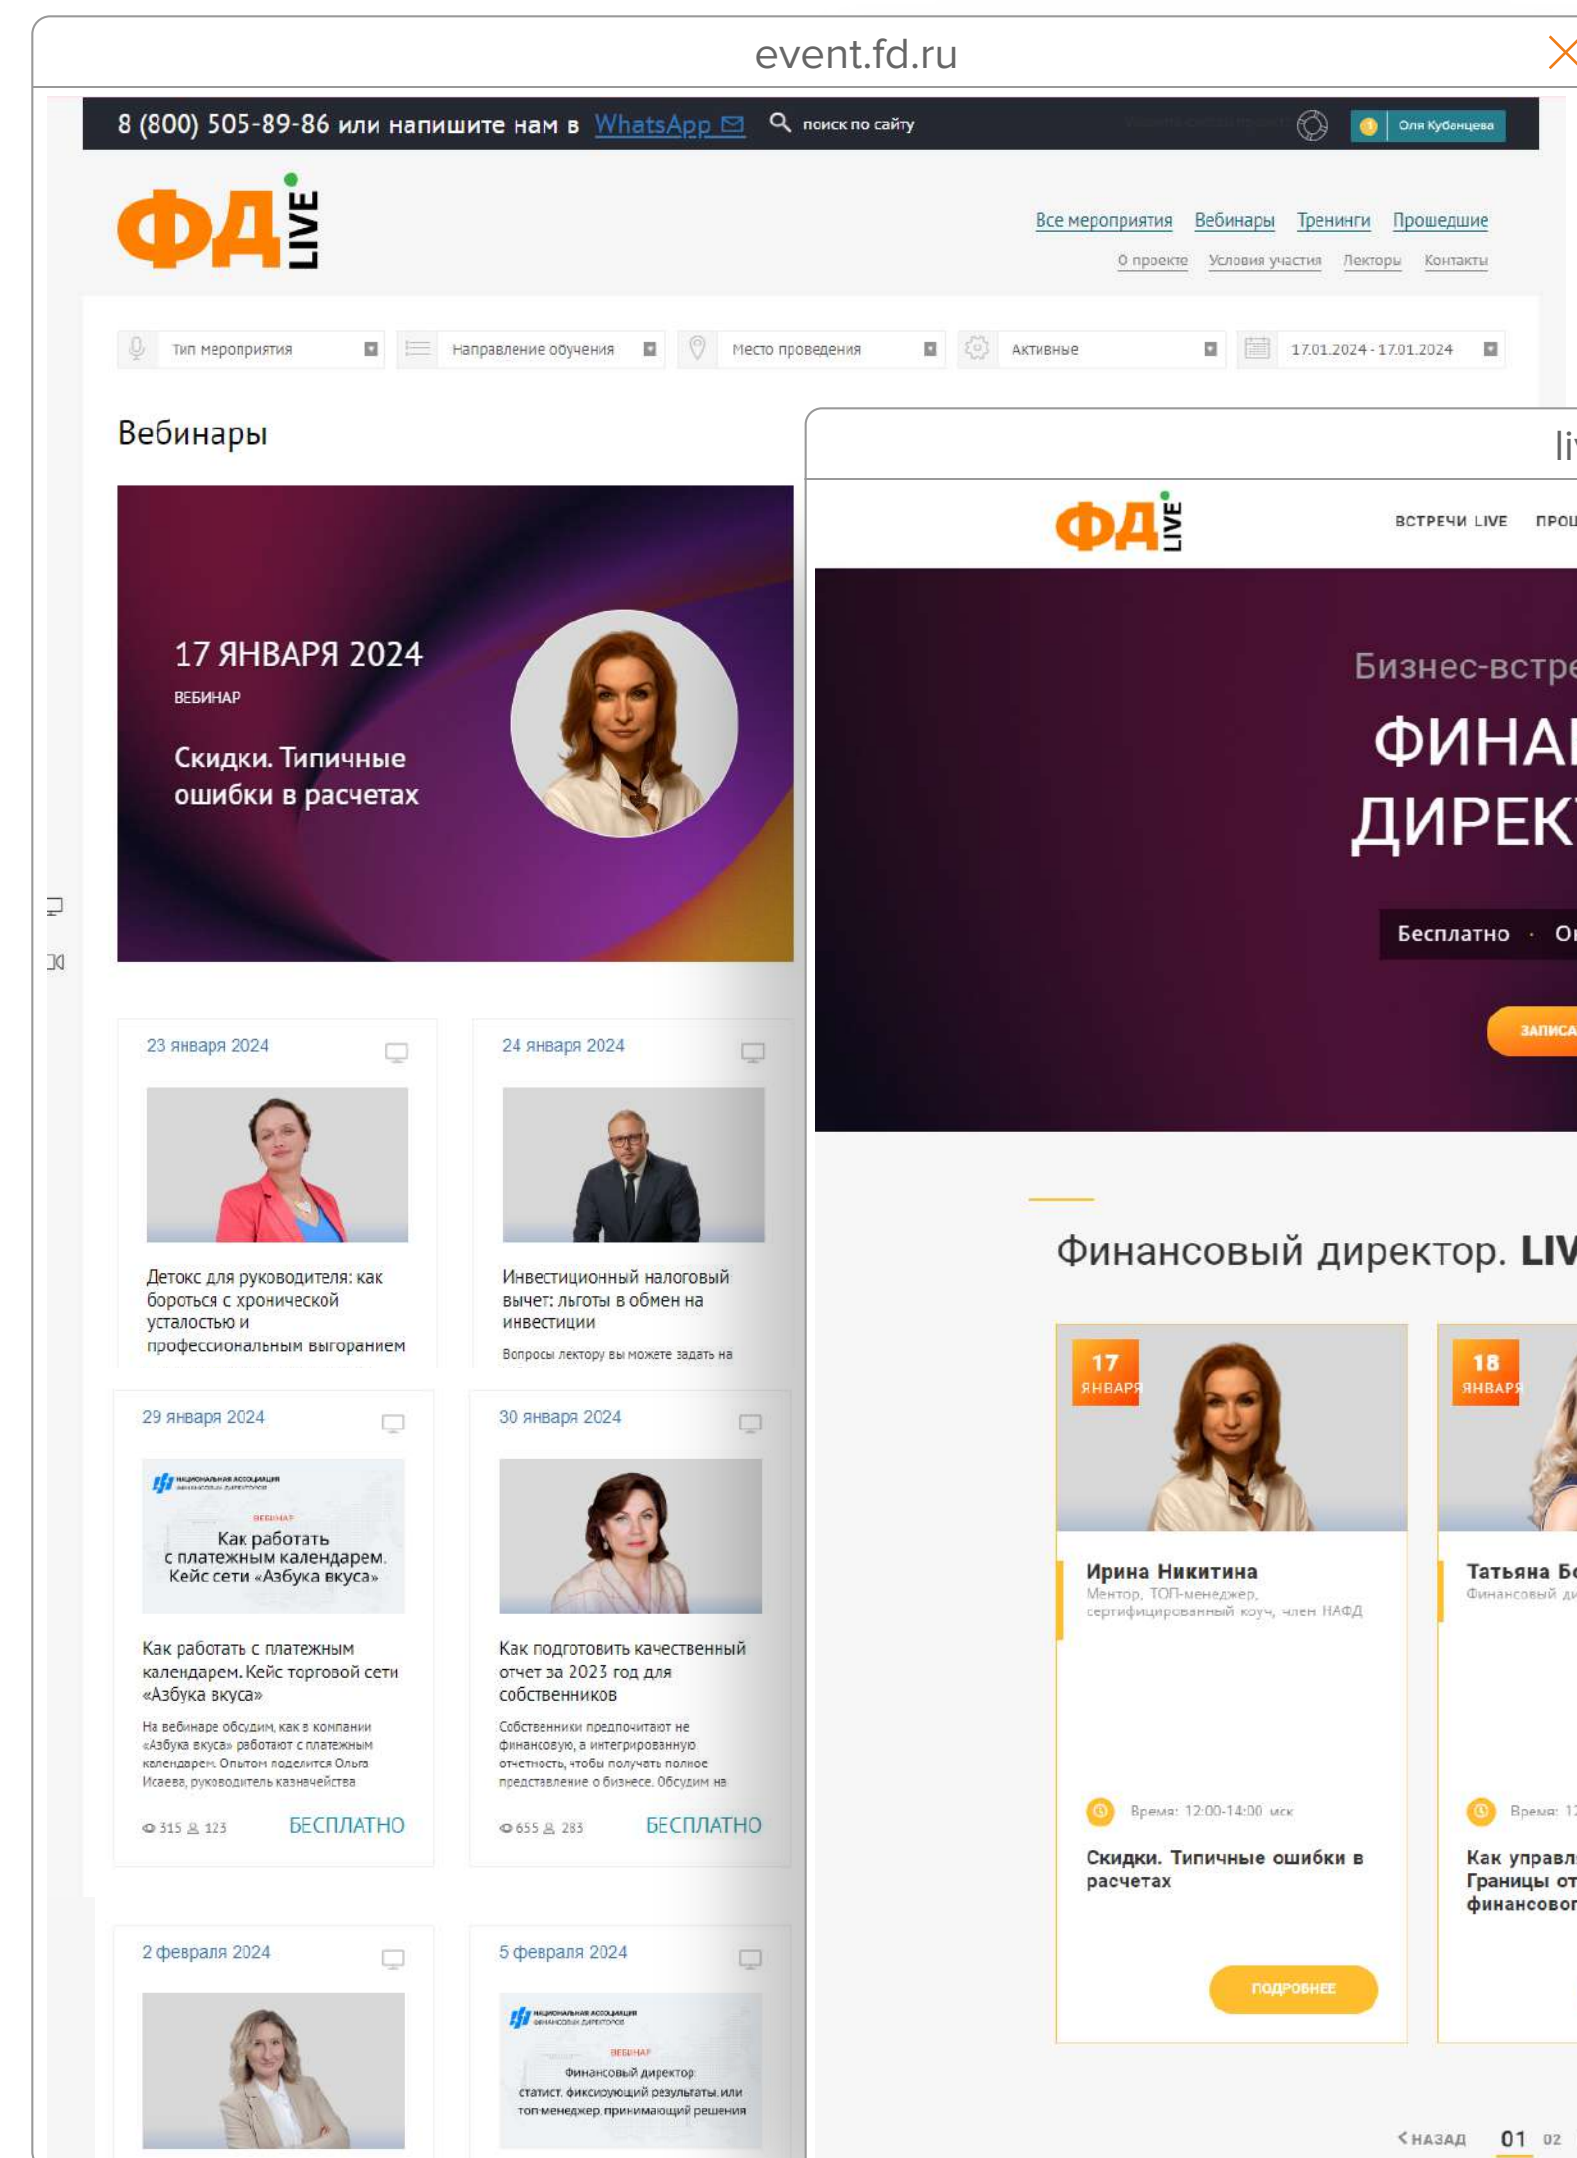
event.fd.ru

8 (800) 505-89-86 или напишите нам в WhatsApp
поиск по сайту
Оля Кубенцева

ФД LIVE

Все мероприятия Вебинары Тренинги Прошедшие
О проекте Условия участия Лекторы Контакты

Тип мероприятия
Направление обучения
Место проведения
Активные
17.01.2024 - 17.01.2024

Вебинары

17 ЯНВАРЯ 2024
ВЕБИНАР
Скидки. Типичные ошибки в расчетах

23 января 2024
Детокс для руководителя: как бороться с хронической усталостью и профессиональным выгоранием

24 января 2024
Инвестиционный налоговый вычет: льготы в обмен на инвестиции
Вопросы лектору вы можете задать на

29 января 2024
Как работать с платежным календарем. Кейс сети «Азбука вкуса»
Как работать с платежным календарем. Кейс торговой сети «Азбука вкуса»
На вебинаре обсудим, как в компании «Азбука вкуса» работают с платежным календарем. Опытом поделится Ольга Исаева, руководитель казначейства
315 123 БЕСПЛАТНО

30 января 2024
Как подготовить качественный отчет за 2023 год для собственников
Собственники предпочитают не финансовую, а интегрированную отчетность, чтобы получать полное представление о бизнесе. Обсудим на
655 283 БЕСПЛАТНО

2 февраля 2024

5 февраля 2024
ВЕБИНАР
Финансовый директор: статист, фиксирующий результаты, или топ-менеджер, принимающий решения

li

ФД LIVE
ВСТРЕЧИ LIVE ПРО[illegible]

Бизнес-встре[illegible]
ФИНА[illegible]
ДИРЕК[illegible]
Бесплатно · О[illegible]
ЗАПИСА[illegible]

Финансовый директор. LIV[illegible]

17 ЯНВАРЯ
Ирина Никитина
Ментор, ТОП-менеджер, сертифицированный коуч, член НАФД
Время: 12:00-14:00 мск
Скидки. Типичные ошибки в расчетах
ПОДРОБНЕЕ

18 ЯНВАРЯ
Татьяна Б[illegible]
Финансовый ди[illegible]
Время: 1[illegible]
Как управл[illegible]
Границы от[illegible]
финансово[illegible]

НАЗАД 01 02